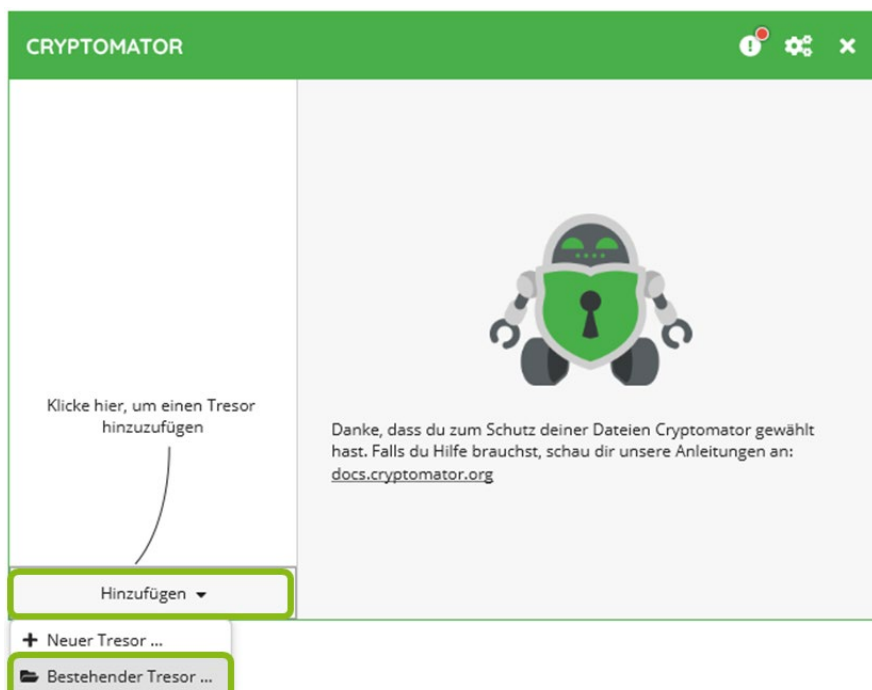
CRYPTOMATOR

Klicke hier, um einen Tresor hinzuzufügen

Danke, dass du zum Schutz deiner Dateien Cryptomator gewählt hast. Falls du Hilfe brauchst, schau dir unsere Anleitungen an: docs.cryptomator.org

Hinzufügen

Neuer Tresor ...

Bestehender Tresor ...